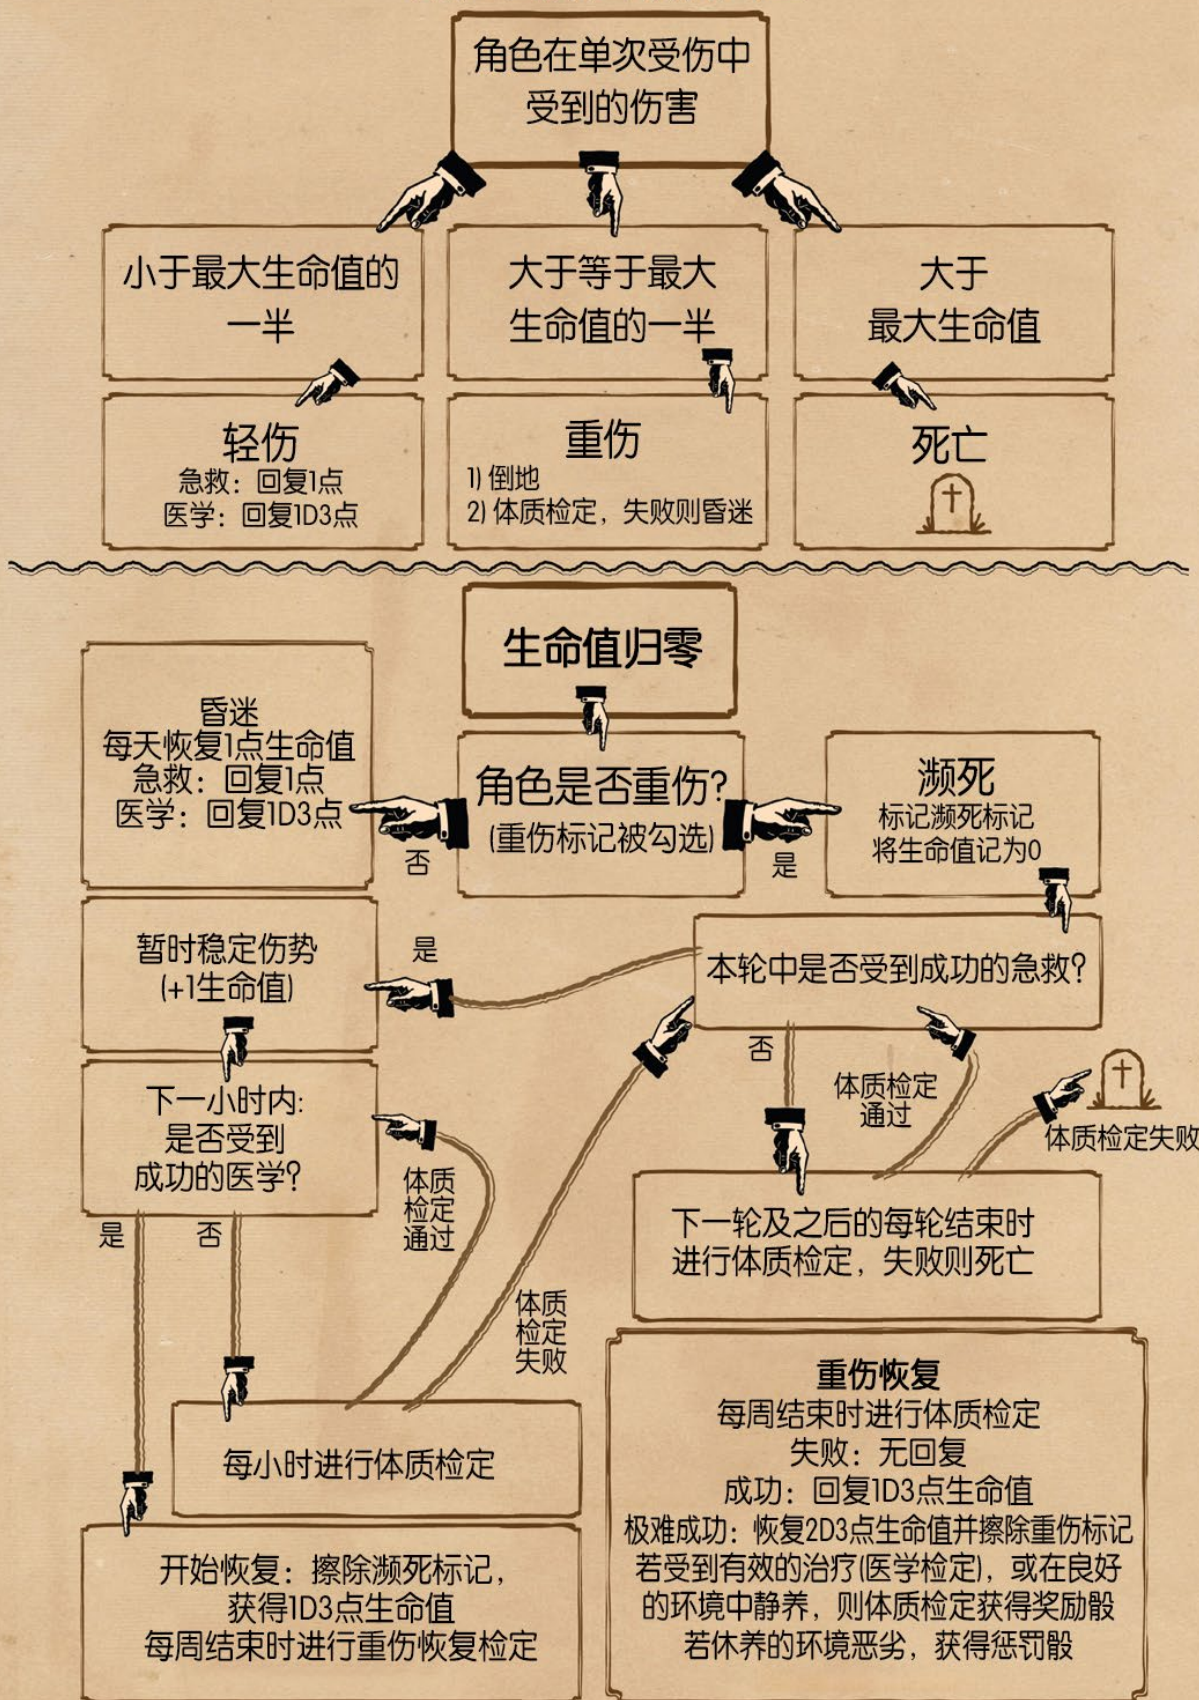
角色在单次受伤中受到的伤害

小于最大生命值的一半

大于等于最大生命值的一半

大于最大生命值

轻伤
急救：回复1点
医学：回复1D3点

重伤
1) 倒地
2) 体质检定，失败则昏迷

死亡

生命值归零

昏迷
每天恢复1点生命值
急救：回复1点
医学：回复1D3点

角色是否重伤？
(重伤标记被勾选)

否

是

濒死
标记濒死标记
将生命值记为0

暂时稳定伤势
(+1生命值)

是

本轮中是否受到成功的急救？

否

体质检定通过

体质检定失败

下一小时内：是否受到成功的医学？

体质检定通过

是

否

下一轮及之后的每轮结束时进行体质检定，失败则死亡

体质检定失败

每小时进行体质检定

重伤恢复
每周结束时进行体质检定
失败：无回复
成功：回复1D3点生命值
极难成功：恢复2D3点生命值并擦除重伤标记
若受到有效的治疗(医学检定)，或在良好的环境中静养，则体质检定获得奖励骰
若休养的环境恶劣，获得惩罚骰

开始恢复：擦除濒死标记，获得1D3点生命值
每周结束时进行重伤恢复检定